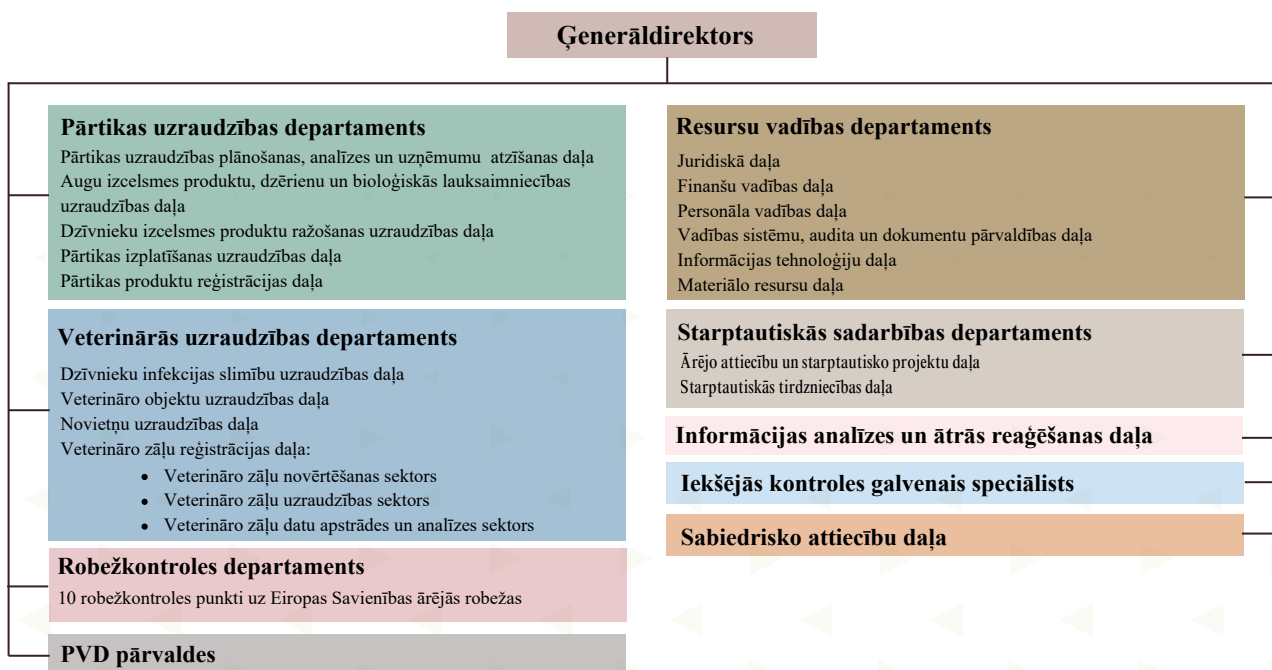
Ģenerāldirektors

Pārtikas uzraudzības departaments
Pārtikas uzraudzības plānošanas, analīzes un uzņēmumu atzīšanas daļa
Augu izcelsmes produktu, dzērienu un bioloģiskās lauksaimniecības uzraudzības daļa
Dzīvnieku izcelsmes produktu ražošanas uzraudzības daļa
Pārtikas izplatīšanas uzraudzības daļa
Pārtikas produktu reģistrācijas daļa

Veterinārās uzraudzības departaments
Dzīvnieku infekcijas slimību uzraudzības daļa
Veterināro objektu uzraudzības daļa
Novietņu uzraudzības daļa
Veterināro zāļu reģistrācijas daļa:
- Veterināro zāļu novērtēšanas sektors
- Veterināro zāļu uzraudzības sektors
- Veterināro zāļu datu apstrādes un analīzes sektors

Robežkontroles departaments
10 robežkontroles punkti uz Eiropas Savienības ārējās robežas

PVD pārvaldes

Resursu vadības departaments
Juridiskā daļa
Finanšu vadības daļa
Personāla vadības daļa
Vadības sistēmu, audita un dokumentu pārvaldības daļa
Informācijas tehnoloģiju daļa
Materiālo resursu daļa

Starptautiskās sadarbības departaments
Ārējo attiecību un starptautisko projektu daļa
Starptautiskās tirdzniecības daļa

Informācijas analīzes un ātrās reaģēšanas daļa

Iekšējās kontroles galvenais speciālists

Sabiedrisko attiecību daļa